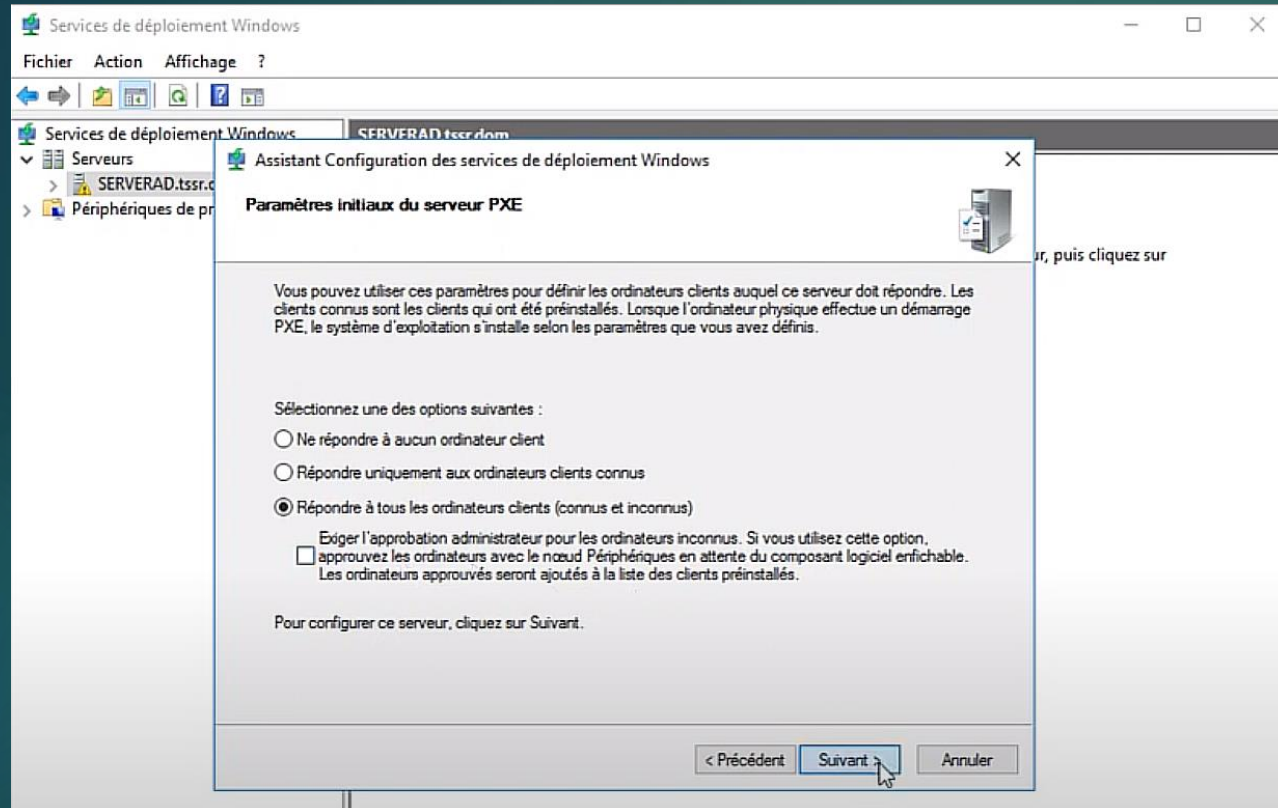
Services de déploiement Windows

Fichier Action Affichage ?

Services de déploiement Windows
Serveurs
SERVERAD.tssr.d
Périphériques de pr

SERVERAD.tssr.dom

r, puis cliquez sur

Assistant Configuration des services de déploiement Windows

Paramètres initiaux du serveur PXE

Vous pouvez utiliser ces paramètres pour définir les ordinateurs clients auquel ce serveur doit répondre. Les clients connus sont les clients qui ont été préinstallés. Lorsque l'ordinateur physique effectue un démarrage PXE, le système d'exploitation s'installe selon les paramètres que vous avez définis.

Sélectionnez une des options suivantes :

Ne répondre à aucun ordinateur client

Répondre uniquement aux ordinateurs clients connus

Répondre à tous les ordinateurs clients (connus et inconnus)

Exiger l'approbation administrateur pour les ordinateurs inconnus. Si vous utilisez cette option, approuvez les ordinateurs avec le nœud Périphériques en attente du composant logiciel enfichable. Les ordinateurs approuvés seront ajoutés à la liste des clients préinstallés.

Pour configurer ce serveur, cliquez sur Suivant.

< Précédent Suivant > Annuler